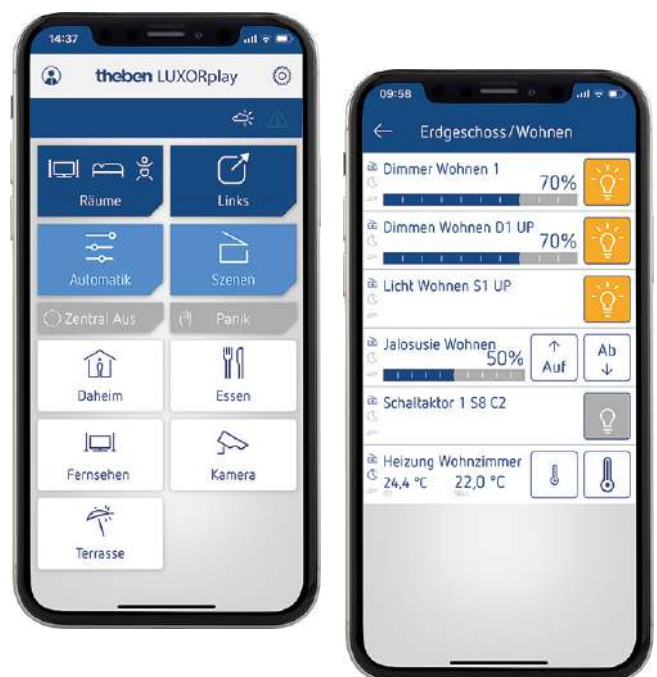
14:37

theben LUXORplay

Räume

Links

Automatik

Szenen

Zentral Aus

Panik

Daheim

Essen

Fernsehen

Kamera

Terrasse

09:58

Erdgeschoss/Wohnen

Dimmer Wohnen 1

70%

Dimmen Wohnen D1 UP

70%

Licht Wohnen S1 UP

Jalousie Wohnen

50%

Auf

Ab

Schaltaktor 1 S8 C2

Heizung Wohnzimmer

24,4 °C

22,0 °C